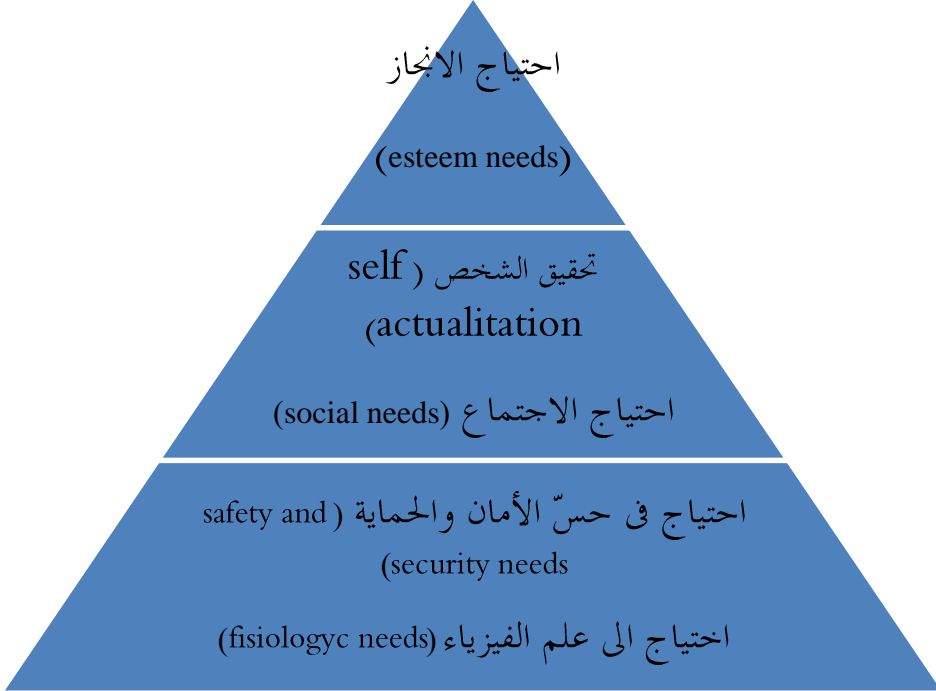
احتياج الانجاز

(esteem needs)

تحقيق الشخص ( self actualitation)

احتياج الاجتماع (social needs)

احتياج فى حسّ الأمان والحماية ( safety and security needs)

اختياج الى علم الفيزياء (fisiologyc needs)